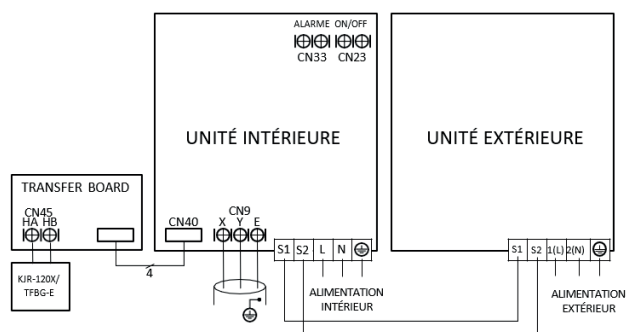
ALARME ON/OFF
CN33 CN23

UNITÉ INTÉRIEURE

UNITÉ EXTÉRIEURE

TRANSFER BOARD
CN45
HA HB

KJR-120X/ TFBG-E

CN40

4

CN9
X Y E

S1 S2 L N

ALIMENTATION INTÉRIEUR

S1 S2 1(L) 2(N)

ALIMENTATION EXTÉRIEUR